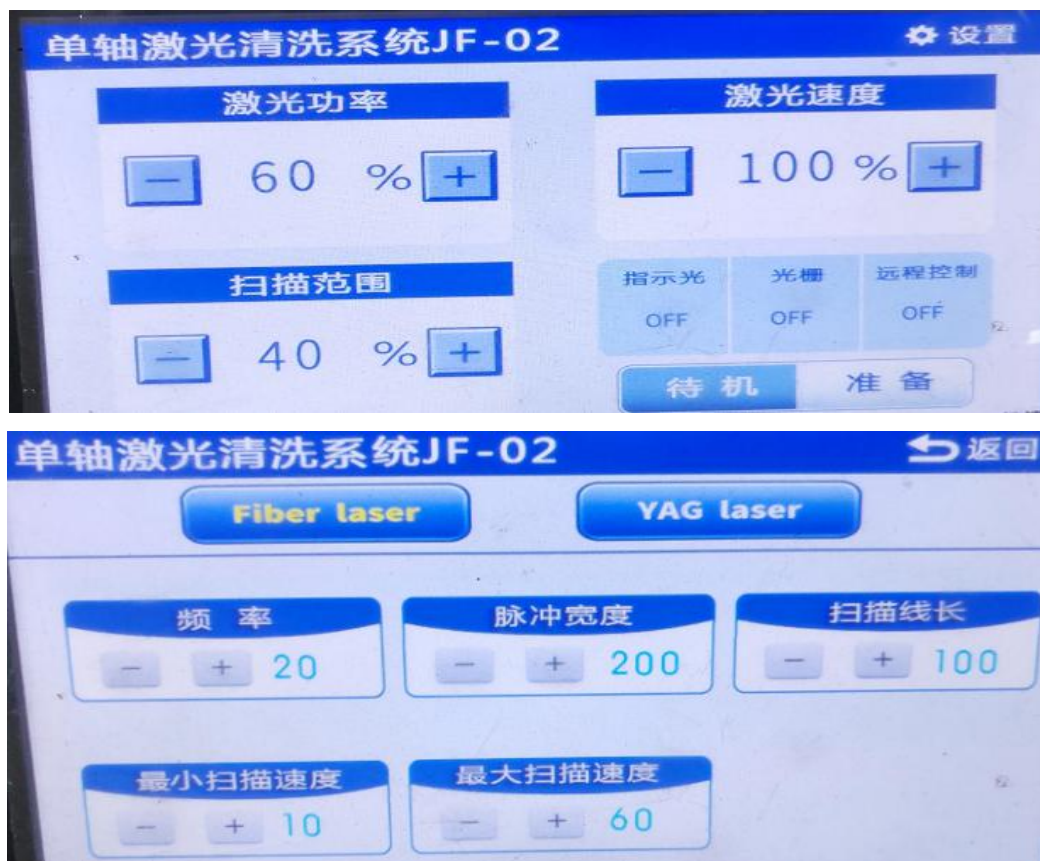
单轴激光清洗系统JF-02

设置

激光功率

— 60 % +

激光速度

— 100 % +

扫描范围

— 40 % +

| 指示光 | 光栅 | 远程控制 |
|---|---|---|
| OFF | OFF | OFF |

待 机

准 备

单轴激光清洗系统JF-02

返回

Fiber laser

YAG laser

频 率

— + 20

脉冲宽度

— + 200

扫描线长

— + 100

最小扫描速度

— + 10

最大扫描速度

— + 60